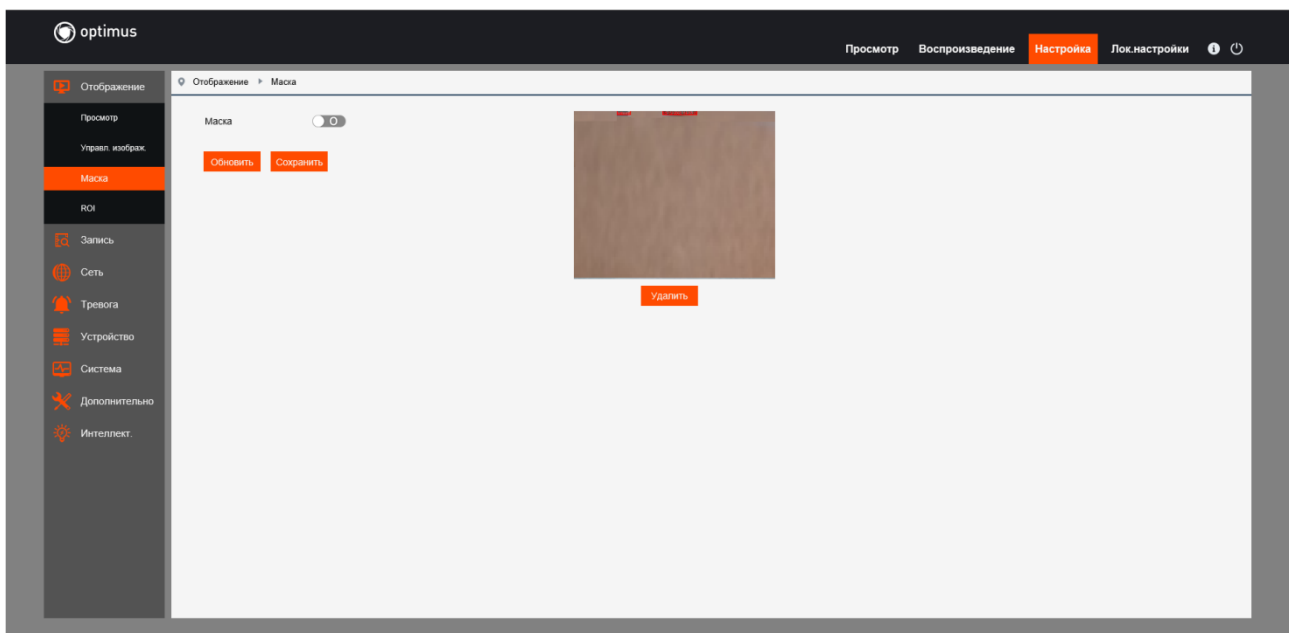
optimus

Просмотр Воспроизведение Настройка Лок.настройки

Отображение
Просмотр
Управл. изображ.
Маска
ROI
Запись
Сеть
Тревога
Устройство
Система
Дополнительно
Интеллект.

Отображение ▸ Маска

Маска O

Обновить Сохранить

Удалить